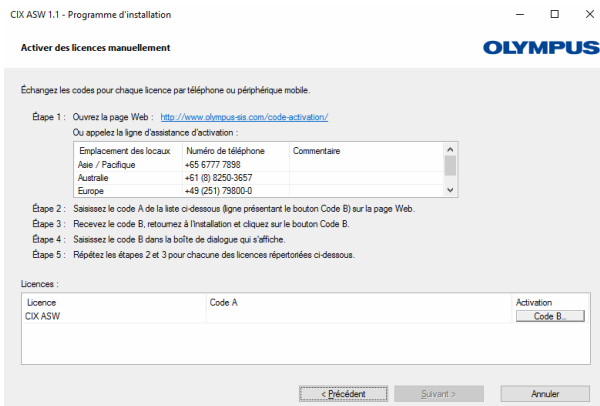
CIX ASW 1.1 - Programme d'installation

Activer des licences manuellement

OLYMPUS

Échangez les codes pour chaque licence par téléphone ou périphérique mobile.

Étape 1 : Ouvrez la page Web : http://www.olympus-sis.com/code-activation/

Ou appelez la ligne d'assistance d'activation :

| Emplacement des locaux | Numéro de téléphone | Commentaire |
|---|---|---|
| Asie / Pacifique | +65 6777 7898 | |
| Australie | +61 (8) 8250-3657 | |
| Europe | +49 (251) 79800-0 | |

Étape 2 : Saisissez le code A de la liste ci-dessous (ligne présentant le bouton Code B) sur la page Web.

Étape 3 : Recevez le code B, retournez à l'installation et cliquez sur le bouton Code B.

Étape 4 : Saisissez le code B dans la boîte de dialogue qui s'affiche.

Étape 5 : Répétez les étapes 2 et 3 pour chacune des licences répertoriées ci-dessous.

Licences :

| Licence | Code A | Activation |
|---|---|---|
| CIX ASW | | Code B... |

< Précédent

Suivant >

Annuler